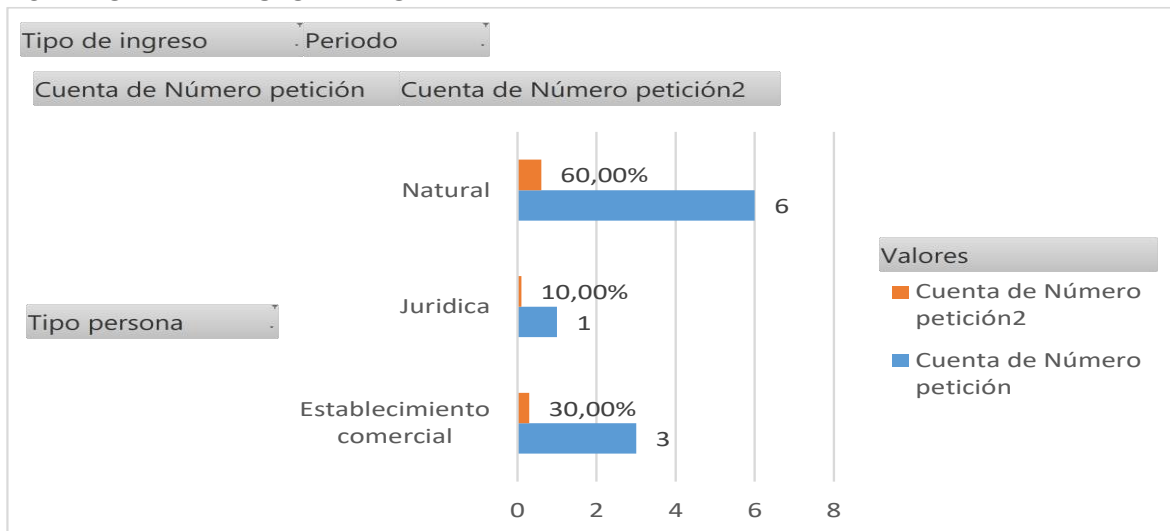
Tipo de ingreso
Periodo
Cuenta de Número petición
Cuenta de Número petición2

Natural
60,00%
6
Juridica
10,00%
1
Establecimiento comercial
30,00%
3
0
2
4
6
8

Tipo persona

Valores
Cuenta de Número petición2
Cuenta de Número petición